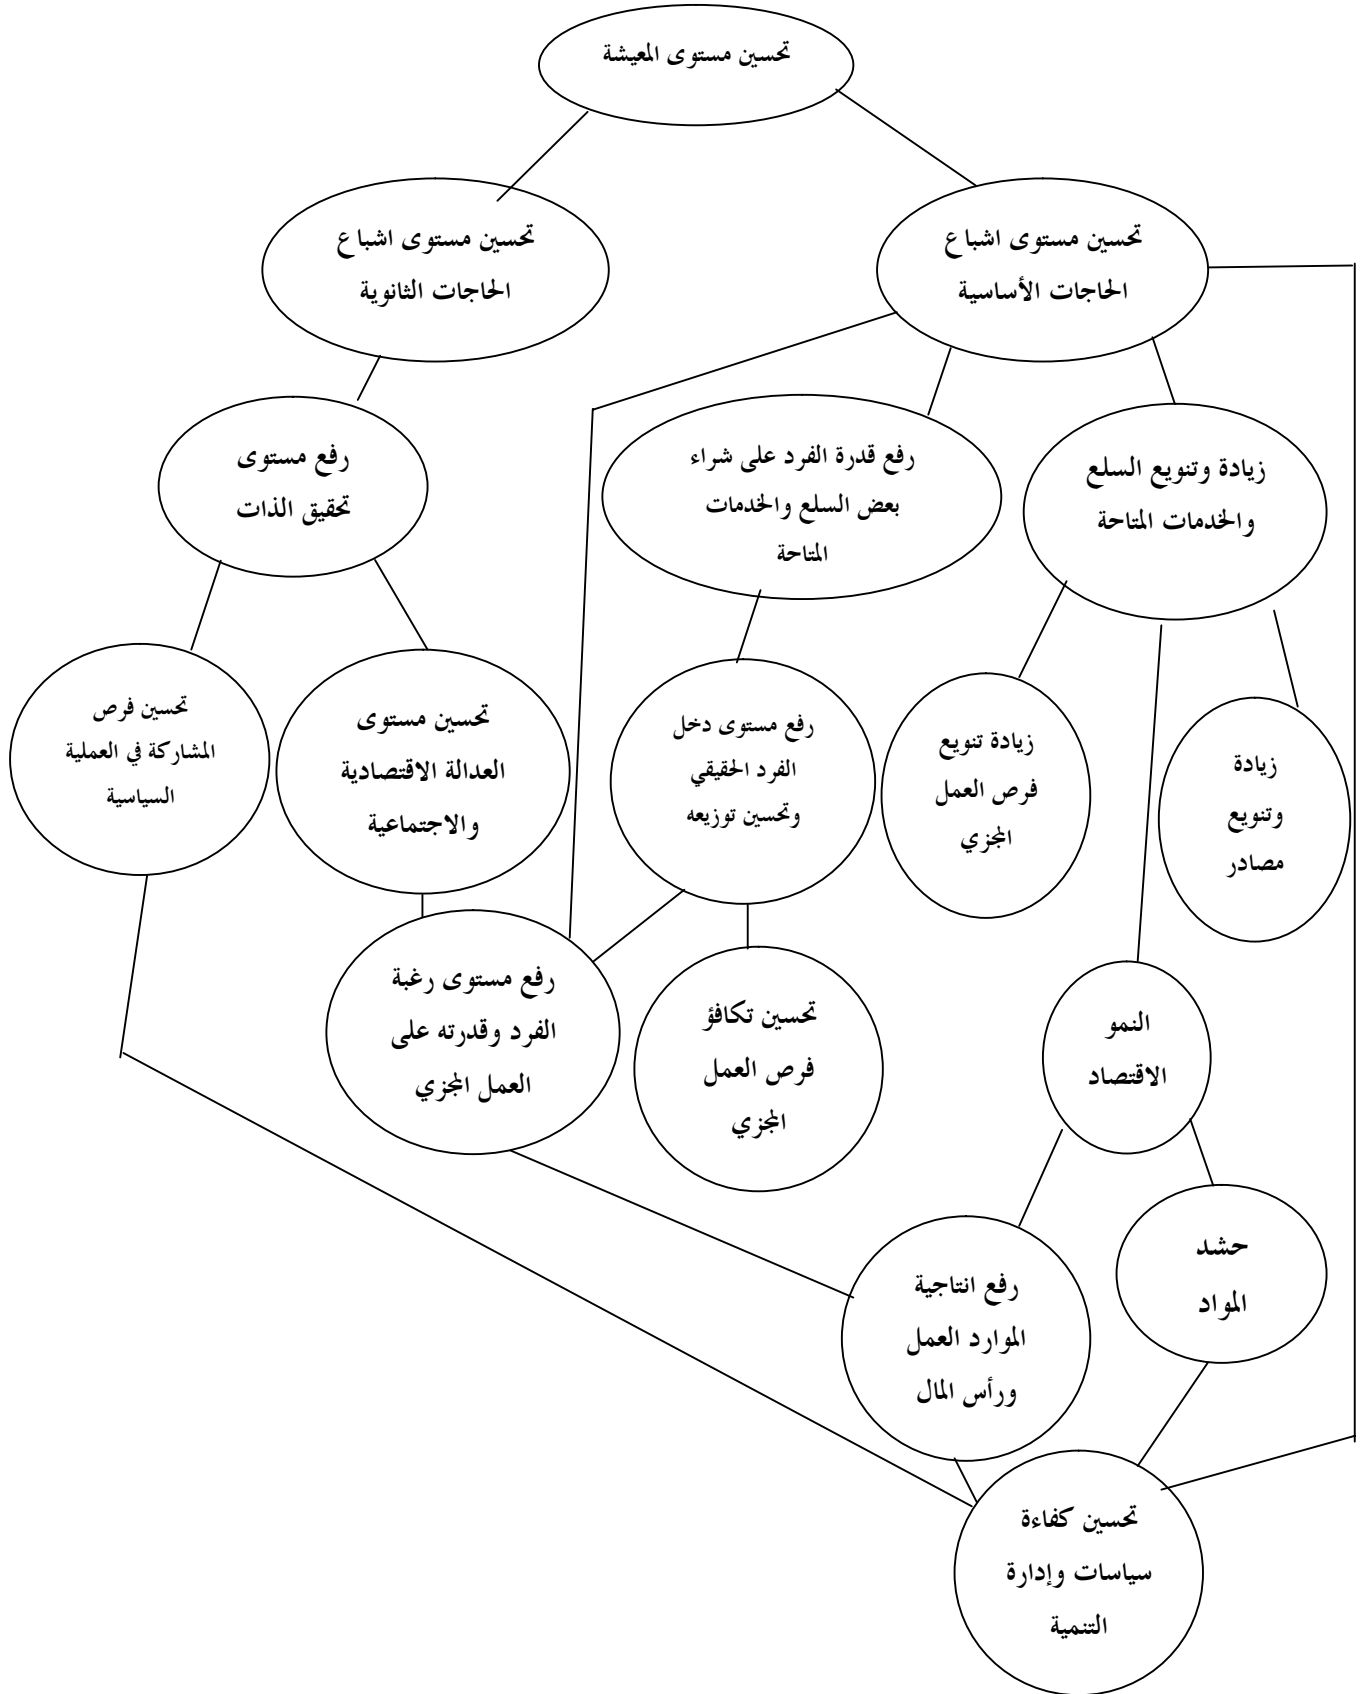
تحسين مستوى المعيشة

تحسين مستوى اشباع الحاجات الثانوية

تحسين مستوى اشباع الحاجات الأساسية

رفع مستوى تحقيق الذات

رفع قدرة الفرد على شراء بعض السلع والخدمات المتاحة

زيادة وتنويع السلع والخدمات المتاحة

تحسين فرص المشاركة في العملية السياسية

تحسين مستوى العدالة الاقتصادية والاجتماعية

رفع مستوى دخل الفرد الحقيقي وتحسين توزيعه

زيادة تنويع فرص العمل المجزي

زيادة وتنويع مصادر

رفع مستوى رغبة الفرد وقدرته على العمل المجزي

تحسين تكافؤ فرص العمل المجزي

النمو الاقتصاد

حشد المواد

رفع انتاجية الموارد العمل ورأس المال

تحسين كفاءة سياسات وإدارة التنمية